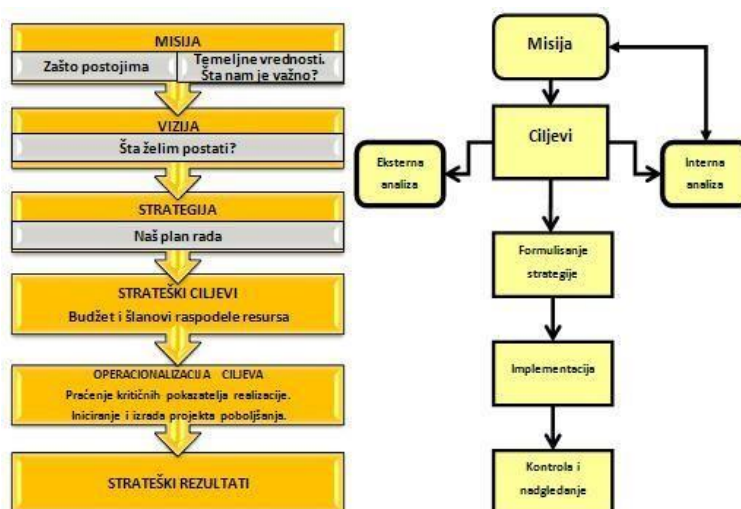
MISIJA
Zašto postojima
Temeljne vrednosti. Šta nam je važno?

VIZIJA
Šta želim postati?

STRATEGIJA
Naš plan rada

STRATEŠKI CILJEVI
Budžet i šlanovi raspodele resursa

OPERACIONALIZACIJA CILJEVA
Praćenje kritičnih pokazatelja realizacije.
Iniciranje i izrada projekta poboljšanja.

STRATEŠKI REZULTATI

Misija

Ciljevi

Eksterna analiza

Interna analiza

Formulisanje strategije

Implementacija

Kontrola i nadgledanje